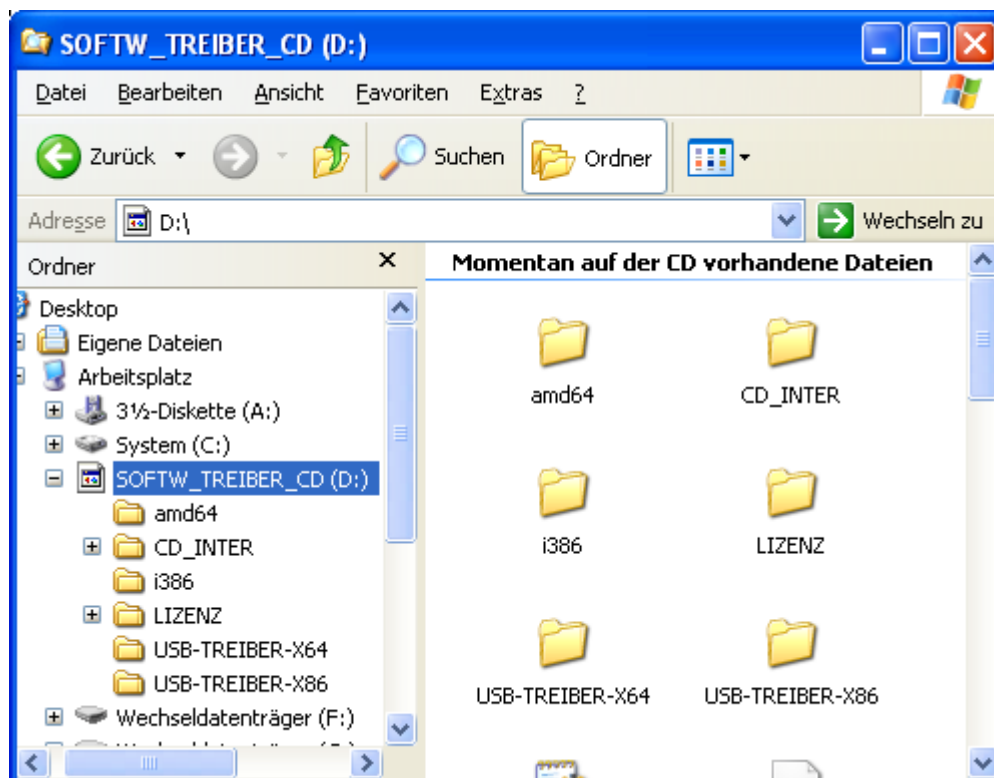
SOFTW_TREIBER_CD (D:)

Datei Bearbeiten Ansicht Favoriten Extras ?

Zurück Suchen Ordner

Adresse D:\ Wechseln zu

Ordner

Desktop
Eigene Dateien
Arbeitsplatz
3½-Diskette (A:)
System (C:)
SOFTW_TREIBER_CD (D:)
amd64
CD_INTER
i386
LIZENZ
USB-TREIBER-X64
USB-TREIBER-X86
Wechseldatenträger (F:)
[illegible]

Momentan auf der CD vorhandene Dateien

amd64
CD_INTER
i386
LIZENZ
USB-TREIBER-X64
USB-TREIBER-X86